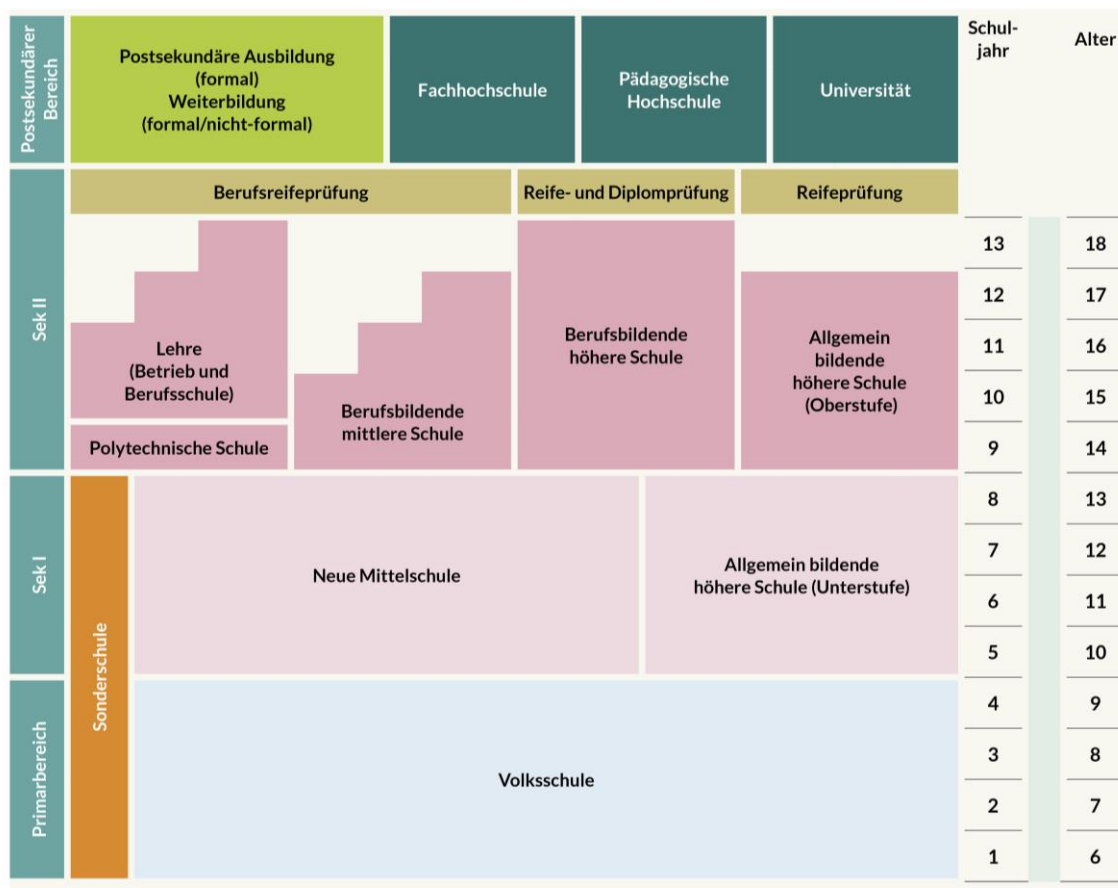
Postsekundärer Bereich

Postsekundäre Ausbildung (formal)
Weiterbildung (formal/nicht-formal)

Fachhochschule

Pädagogische Hochschule

Universität

Schuljahr

Alter

Sek II

Berufsreifeprüfung

Reife- und Diplomprüfung

Reifeprüfung

Lehre (Betrieb und Berufsschule)

Polytechnische Schule

Berufsbildende mittlere Schule

Berufsbildende höhere Schule

Allgemein bildende höhere Schule (Oberstufe)

Sek I

Sonderschule

Neue Mittelschule

Allgemein bildende höhere Schule (Unterstufe)

Primarbereich

Volksschule

| Schuljahr | Alter |
|---|---|
| 13 | 18 |
| 12 | 17 |
| 11 | 16 |
| 10 | 15 |
| 9 | 14 |
| 8 | 13 |
| 7 | 12 |
| 6 | 11 |
| 5 | 10 |
| 4 | 9 |
| 3 | 8 |
| 2 | 7 |
| 1 | 6 |